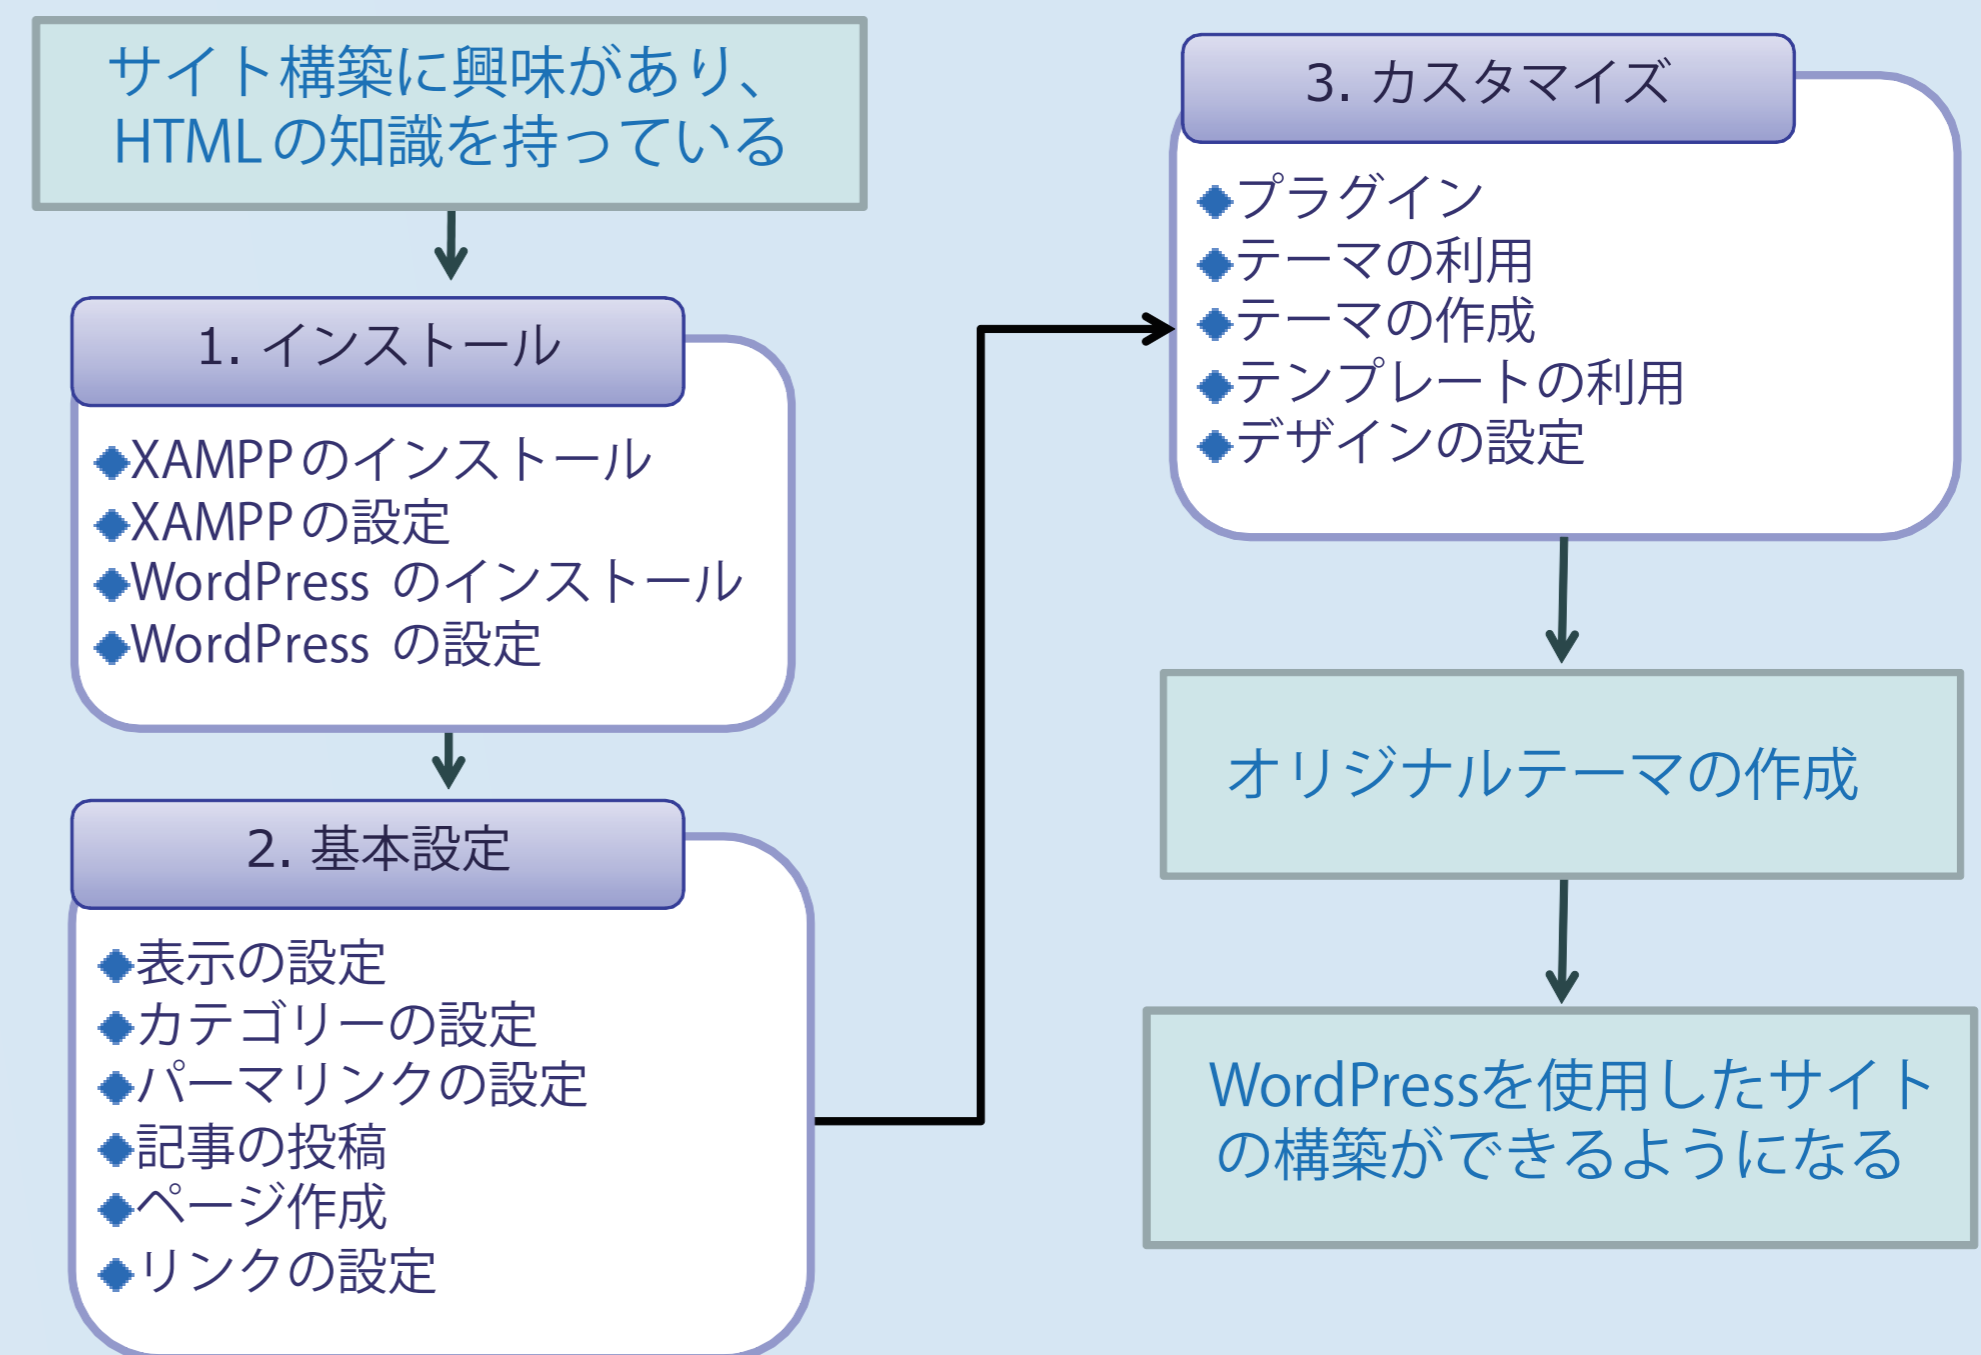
サイト構築に興味があり、
HTMLの知識を持っている

1. インストール

◆XAMPPのインストール
◆XAMPPの設定
◆WordPress のインストール
◆WordPress の設定

2. 基本設定

◆表示の設定
◆カテゴリーの設定
◆パーマリンクの設定
◆記事の投稿
◆ページ作成
◆リンクの設定

3. カスタマイズ

◆プラグイン
◆テーマの利用
◆テーマの作成
◆テンプレートの利用
◆デザインの設定

オリジナルテーマの作成

WordPressを使用したサイトの構築ができるようになる